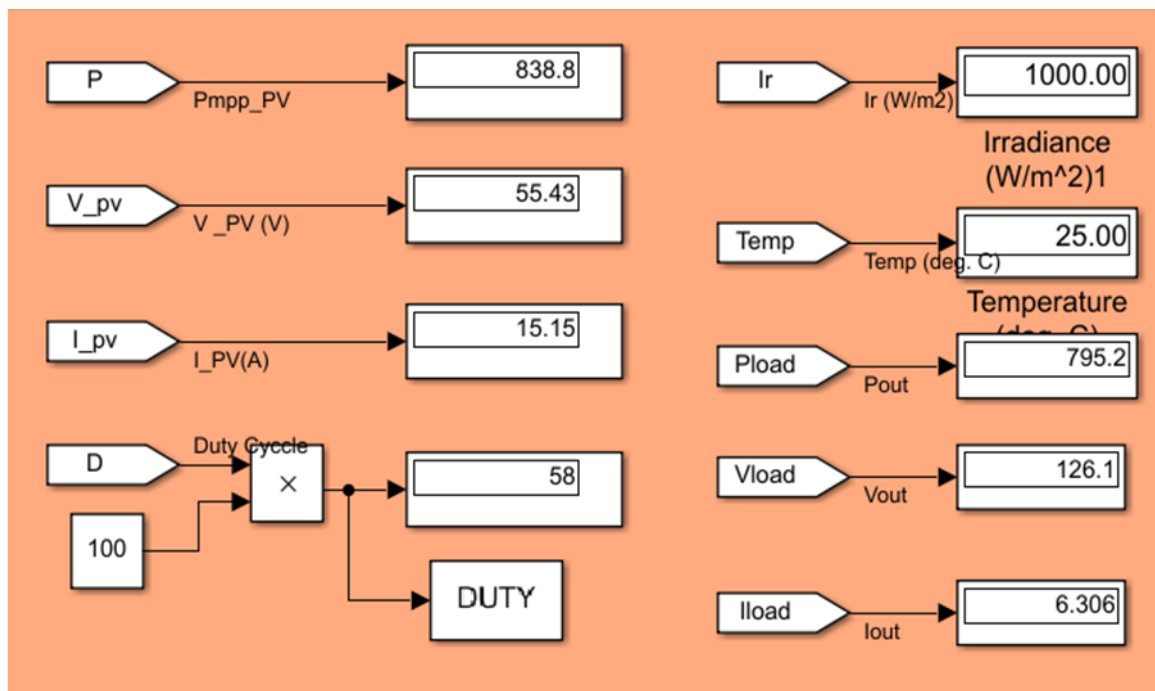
P
Pmpp_PV
838.8

V_pv
V _PV (V)
55.43

I_pv
I_PV(A)
15.15

D
Duty Cycle
100
×
58
DUTY

Ir
Ir (W/m2)
1000.00
Irradiance (W/m^2)1

Temp
Temp (deg. C)
25.00
Temperature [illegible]

Pload
Pout
795.2

Vload
Vout
126.1

Iload
Iout
6.306